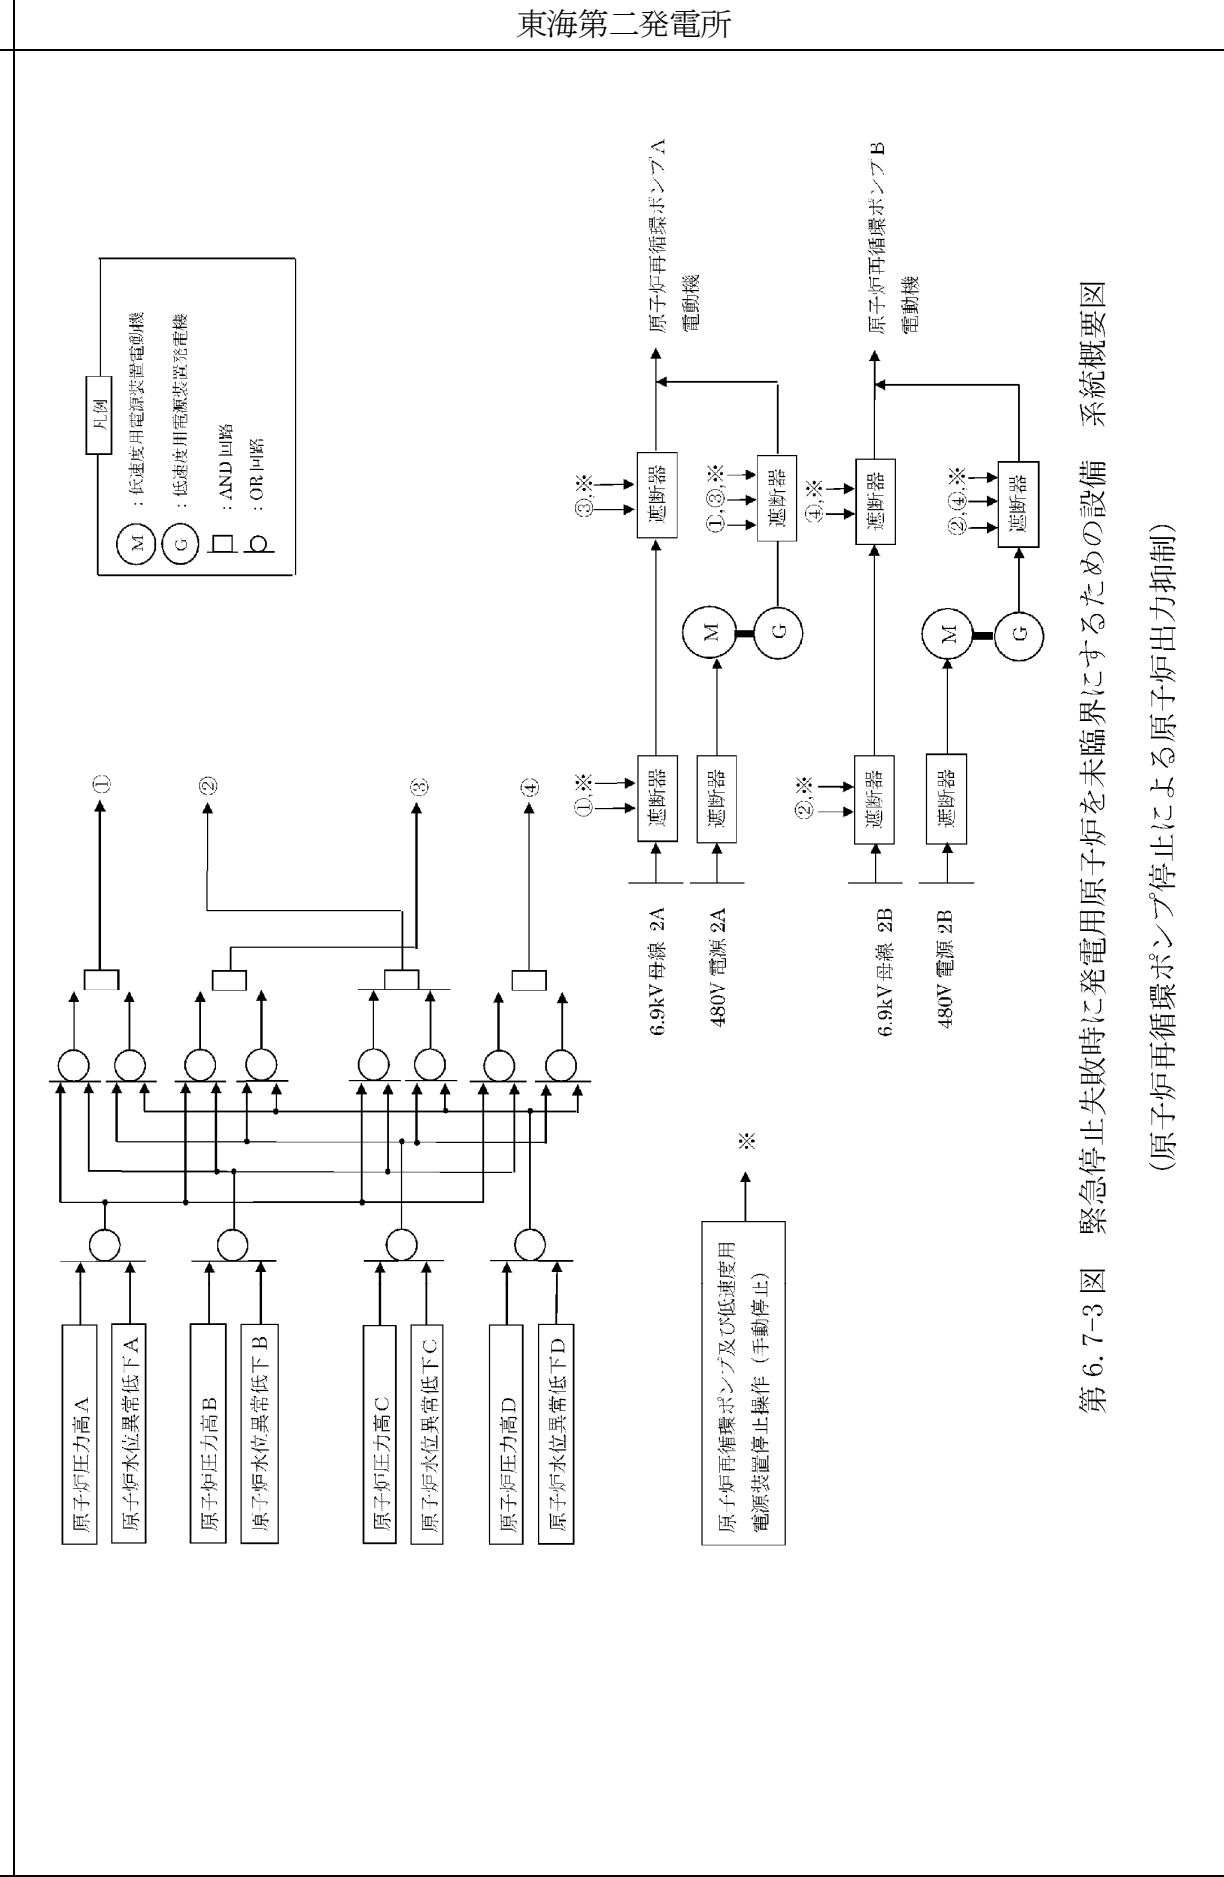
東海第二発電所

凡例

M : 低速度用電源装置電動機

G : 低速度用電源装置発電機

: AND 回路

: OR 回路

原子炉圧力高A

原子炉水位異常低下A

原子炉圧力高B

原子炉水位異常低下B

原子炉圧力高C

原子炉水位異常低下C

原子炉圧力高D

原子炉水位異常低下D

①

②

③

④

原子炉再循環ポンプ及び低速度用電源装置停止操作（手動停止）

※

6.9kV 母線 2A

480V 電源 2A

6.9kV 母線 2B

480V 電源 2B

①,※

遮断器

遮断器

M

G

③,※

遮断器

①,③,※

遮断器

原子炉再循環ポンプA電動機

②,※

遮断器

遮断器

M

G

④,※

遮断器

②,④,※

遮断器

原子炉再循環ポンプB電動機

第 6.7-3 図　緊急停止失敗時に発電用原子炉を未臨界にするための設備　系統概要図

(原子炉再循環ポンプ停止による原子炉出力抑制)